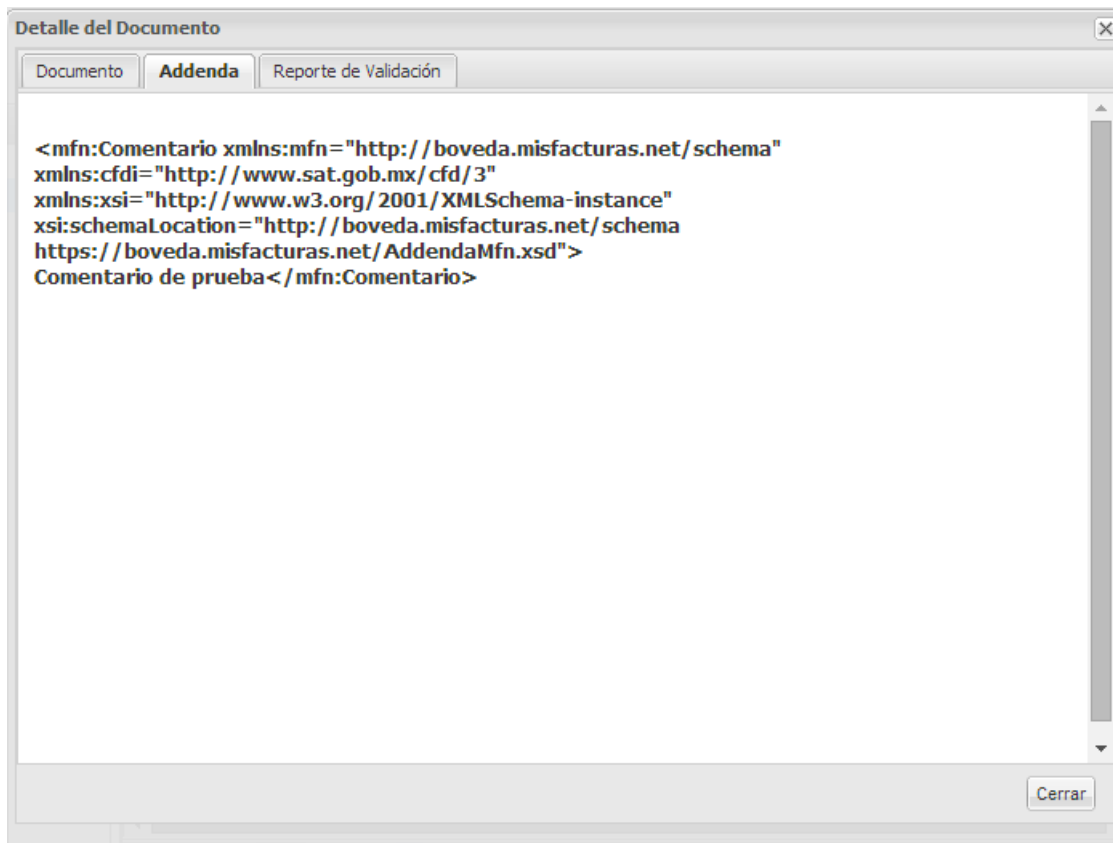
Detalle del Documento

Documento | Addenda | Reporte de Validación

<mfn:Comentario xmlns:mfn="http://boveda.misfacturas.net/schema" xmlns:cfdi="http://www.sat.gob.mx/cfd/3" xmlns:xsi="http://www.w3.org/2001/XMLSchema-instance" xsi:schemaLocation="http://boveda.misfacturas.net/schema https://boveda.misfacturas.net/AddendaMfn.xsd">
Comentario de prueba</mfn:Comentario>

Cerrar